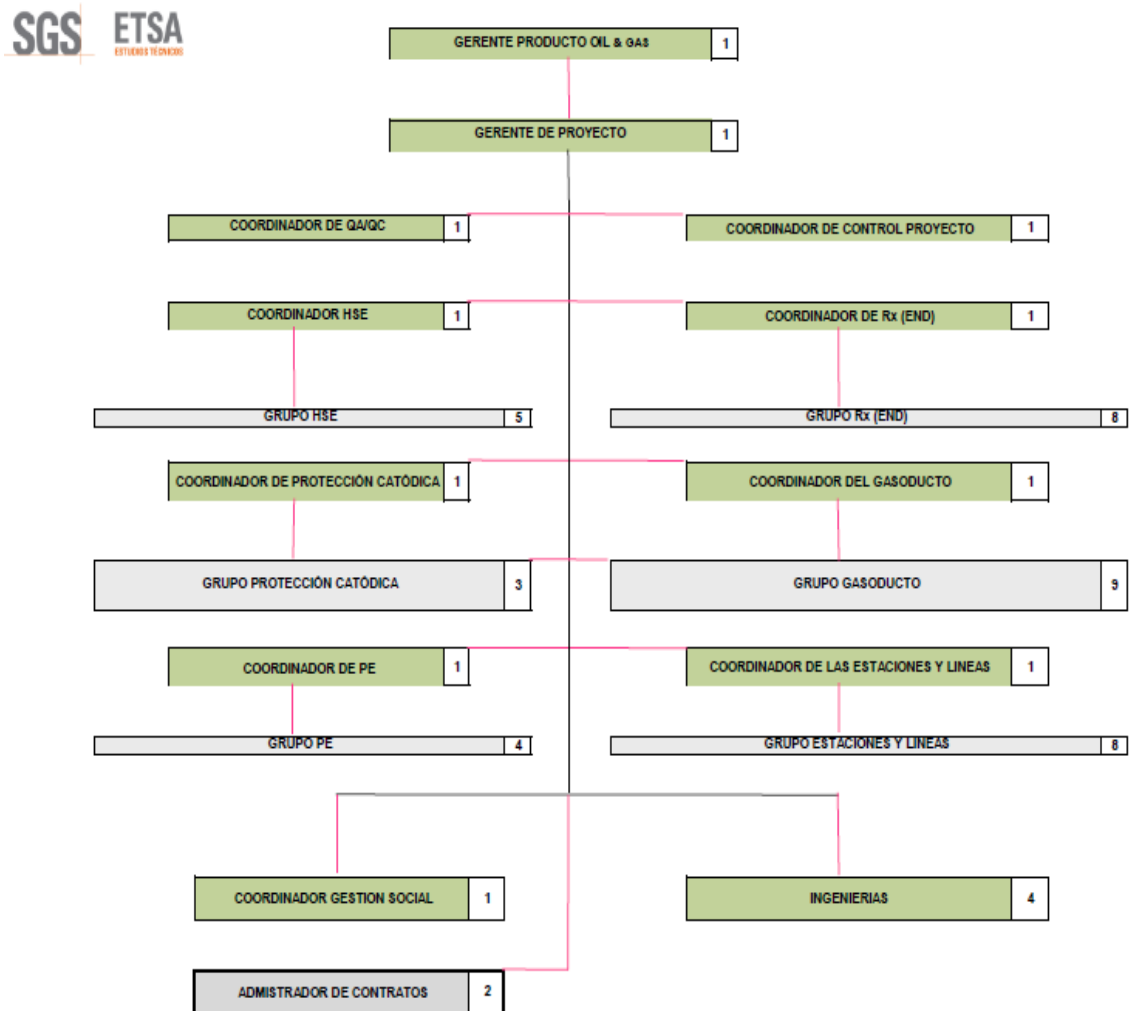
SGS ETSA
ESTUDIOS TECNICOS

GERENTE PRODUCTO OIL & GAS 1

GERENTE DE PROYECTO 1

COORDINADOR DE QA/QC 1
COORDINADOR DE CONTROL PROYECTO 1

COORDINADOR HSE 1
COORDINADOR DE Rx (END) 1

GRUPO HSE 5
GRUPO Rx (END) 8

COORDINADOR DE PROTECCIÓN CATÓDICA 1
COORDINADOR DEL GASODUCTO 1

GRUPO PROTECCIÓN CATÓDICA 3
GRUPO GASODUCTO 9

COORDINADOR DE PE 1
COORDINADOR DE LAS ESTACIONES Y LINEAS 1

GRUPO PE 4
GRUPO ESTACIONES Y LINEAS 8

COORDINADOR GESTION SOCIAL 1
INGENIERIAS 4

ADMISTRADOR DE CONTRATOS 2